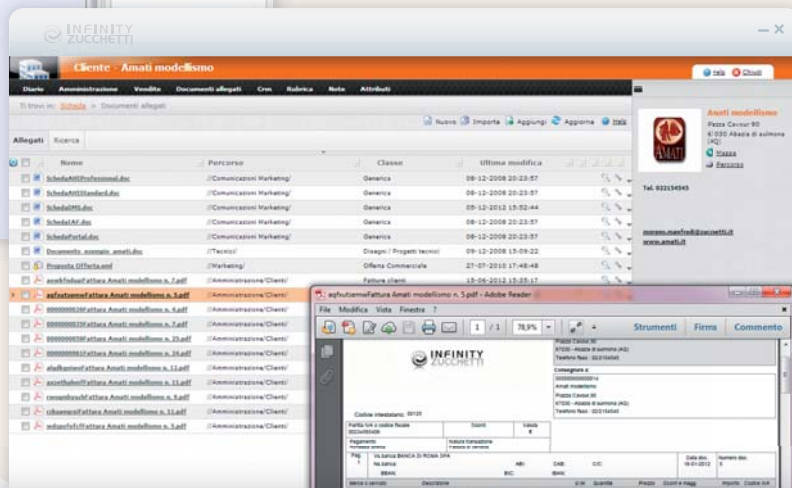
INFINITY ZUCCHETTI

Cliente - Amati modellismo

Help Chiudi

Diario Amministrazione Vendite Documenti allegati Crm Rubrica Note Attributi

Ti trovi in: Scheda > Documenti allegati

Nuovo Importa Aggiungi Aggiorna Help

Allegati Ricerca

| Nome | Percorso | Classe | Ultima modifica |
|---|---|---|---|
| SchedaAllProfessional.doc | //Comunicazioni Marketing/ | Generica | 08-12-2008 20:23:57 |
| SchedaAllStandard.doc | //Comunicazioni Marketing/ | Generica | 08-12-2008 20:23:57 |
| SchedaDMS.doc | //Comunicazioni Marketing/ | Generica | 05-12-2012 15:52:44 |
| SchedaAF.doc | //Comunicazioni Marketing/ | Generica | 08-12-2008 20:23:57 |
| SchedaPortal.doc | //Comunicazioni Marketing/ | Generica | 08-12-2008 20:23:57 |
| Documento_esempio_amati.doc | //Tecnici/ | Disegni / Progetti tecnici | 09-12-2008 15:09:22 |
| Proposta Offerta.eml | //Marketing/ | Offerta Commerciale | 27-07-2010 17:48:48 |
| acwkfsdsaFattura Amati modellismo n. 7.pdf | //Amministrazione/Clienti/ | Fatture clienti | 15-06-2012 15:35:17 |
| agfxutzemwFattura Amati modellismo n. 5.pdf | //Amministrazione/Clienti/ | | |
| 0000000026Fattura Amati modellismo n. 6.pdf | //Amministrazione/Clienti/ | | |
| 0000000025Fattura Amati modellismo n. 7.pdf | //Amministrazione/Clienti/ | | |
| 0000000024Fattura Amati modellismo n. 25.pdf | //Amministrazione/Clienti/ | | |
| 0000000061Fattura Amati modellismo n. 24.pdf | //Amministrazione/Clienti/ | | |
| aladkunimsFattura Amati modellismo n. 12.pdf | //Amministrazione/Clienti/ | | |
| axzothwhmFattura Amati modellismo n. 11.pdf | //Amministrazione/Clienti/ | | |
| runqmbsuhFattura Amati modellismo n. 9.pdf | //Amministrazione/Clienti/ | | |
| rzbaampmiFattura Amati modellismo n. 11.pdf | //Amministrazione/Clienti/ | | |
| wdspvfefcFattura Amati modellismo n. 5.pdf | //Amministrazione/Clienti/ | | |

Amati modellismo
Piazza Cavour 90
67030 Abazia di sulmona (AQ)
Mappa
Percorso

Tel. 032154545

moreno.manfredi@zucchetti.it
www.amati.it

agfxutzemwFattura Amati modellismo n. 5.pdf - Adobe Reader

File Modifica Vista Finestra ?

1 / 1 78,9%

Strumenti Firma Commento

INFINITY ZUCCHETTI

Piazza Cavour 90
67030 - Abazia di sulmona (AQ)
Telefono fisso : 032154545

Consegnare a:
0000000000014
Amati modellismo
Piazza Cavour 90
67030 - Abazia di sulmona (AQ)
Telefono fisso : 032154545

Codice intestatario: 00125

Partita IVA o codice fiscale
Sconti Valuta
Pagamento
Natura transazione
Pag. 1
Vs.banca BANCA DI ROMA SPA
Ns.banca
IBAN:
ABI CAB C/C
BIC
Data doc. 16-01-2012
Numero doc. 5
Merce o servizio Descrizione U.M. Quantità Prezzo Sconti e magg. Importo Codice IVA